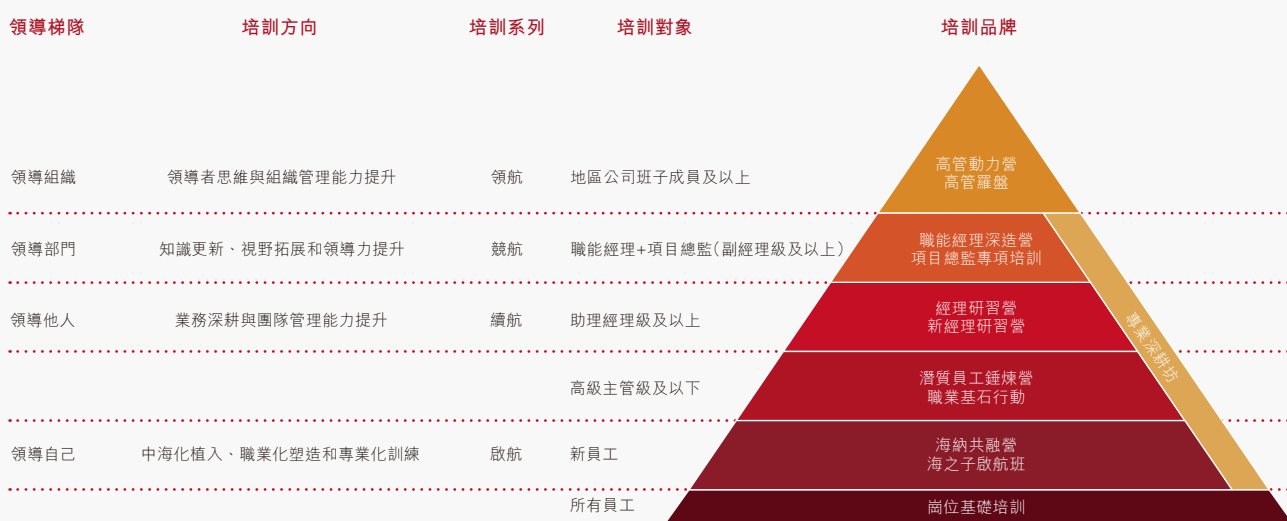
| 領導梯隊 | 培訓方向 | 培訓系列 | 培訓對象 | 培訓品牌 |
|---|---|---|---|---|
| 領導組織 | 領導者思維與組織管理能力提升 | 領航 | 地區公司班子成員及以上 | 高管動力營<br>高管羅盤 |
| 領導部門 | 知識更新、視野拓展和領導力提升 | 競航 | 職能經理+項目總監（副經理級及以上） | 職能經理深造營<br>項目總監專項培訓 |
| 領導他人 | 業務深耕與團隊管理能力提升 | 續航 | 助理經理級及以上 | 經理研習營<br>新經理研習營 |
| | | | 高級主管級及以下 | 潛質員工錘煉營<br>職業基石行動 |
| 領導自己 | 中海化植入、職業化塑造和專業化訓練 | 啟航 | 新員工 | 海納共融營<br>海之子啟航班 |
| | | | 所有員工 | 崗位基礎培訓 |

專業深耕坊